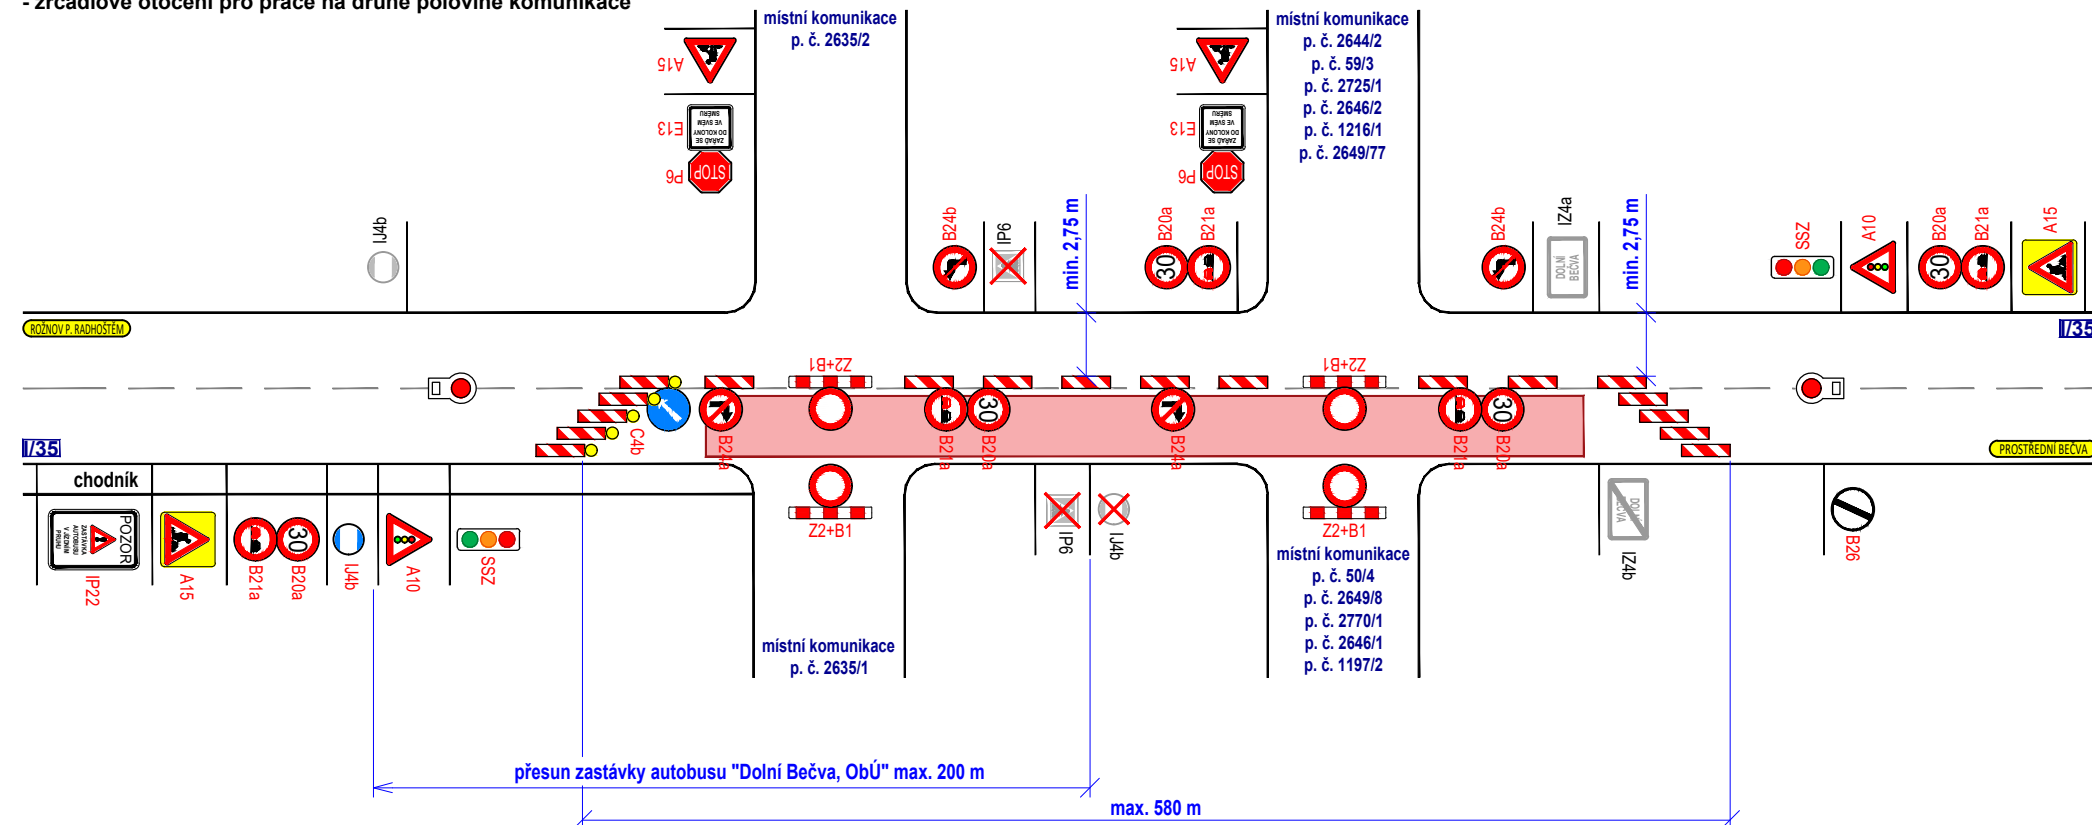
- zrcadlové otočení pro práce na druhé polovině komunikace

místní komunikace
p. č. 2635/2

A15
E13
P6

místní komunikace
p. č. 2644/2
p. č. 59/3
p. č. 2725/1
p. č. 2646/2
p. č. 1216/1
p. č. 2649/77

A15
E13
P6

IJ4b
B24b
IP6
min. 2,75 m
B20a
B21a
B24b
IZ4a
min. 2,75 m
SSZ
A10
B20a
B21a
A15

ROŽNOV P. RADHOŠTĚM
I/35

Z2+B1
Z2+B1

C4b
B24a
B21a
B20a
B24a
B21a
B20a

I/35
PROSTŘEDNÍ BEČVA

chodník
POZOR
IP22
A15
B21a
B20a
IJ4b
A10
SSZ

Z2+B1
IP6
IJ4b
Z2+B1
místní komunikace
p. č. 50/4
p. č. 2649/8
p. č. 2770/1
p. č. 2646/1
p. č. 1197/2
IZ4b
B26

místní komunikace
p. č. 2635/1

přesun zastávky autobusu "Dolní Bečva, ObÚ" max. 200 m
max. 580 m